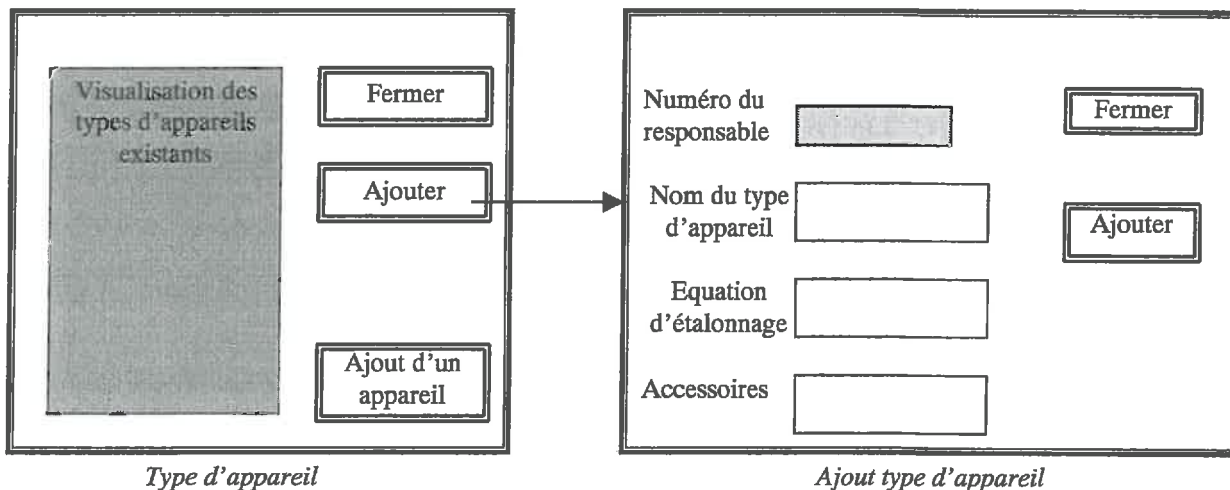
Visualisation des types d'appareils existants

Fermer

Ajouter

Ajout d'un appareil

Type d'appareil

Numéro du responsable

Fermer

Nom du type d'appareil

Ajouter

Equation d'étalonnage

Accessoires

Ajout type d'appareil